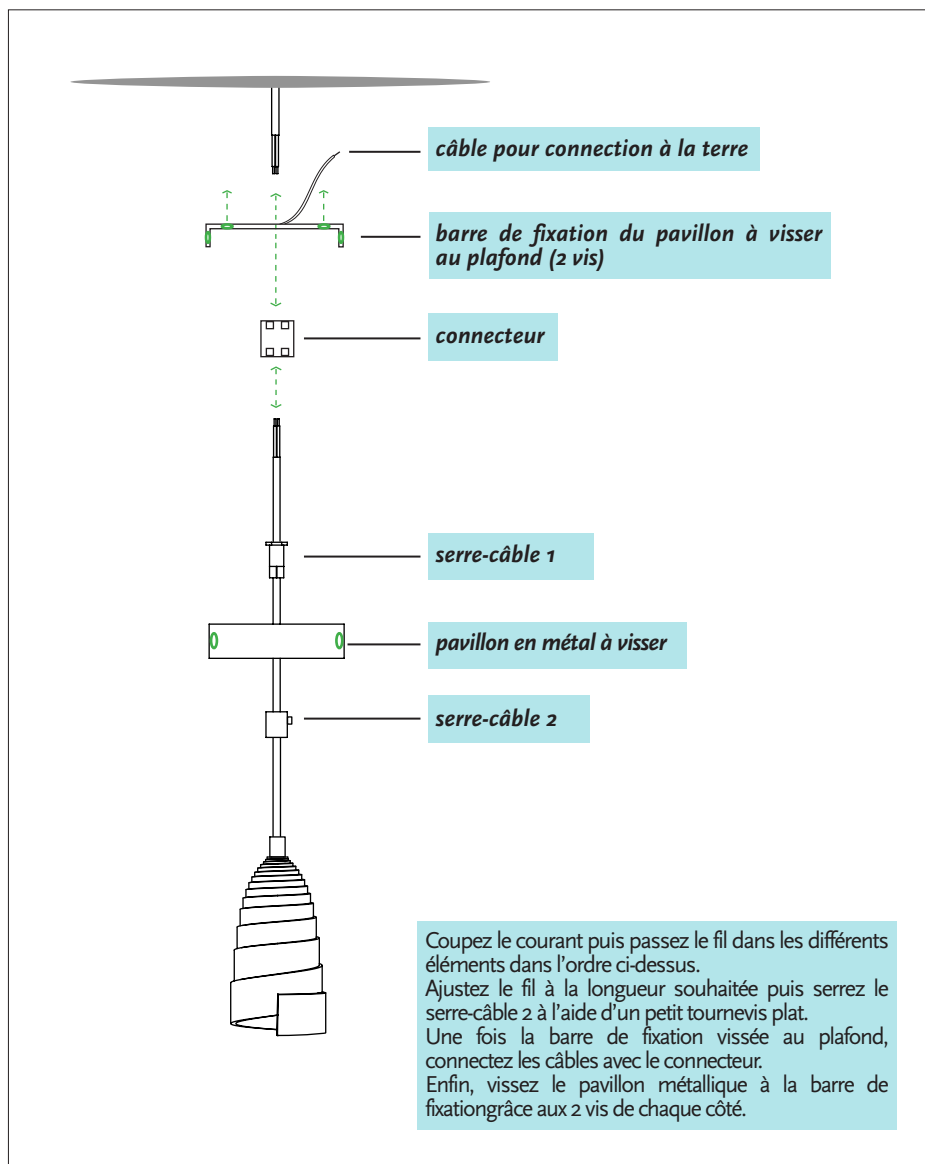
câble pour connection à la terre

barre de fixation du pavillon à visser au plafond (2 vis)

connecteur

serre-câble 1

pavillon en métal à visser

serre-câble 2

Coupez le courant puis passez le fil dans les différents éléments dans l'ordre ci-dessus.
Ajustez le fil à la longueur souhaitée puis serrez le serre-câble 2 à l'aide d'un petit tournevis plat.
Une fois la barre de fixation vissée au plafond, connectez les câbles avec le connecteur.
Enfin, vissez le pavillon métallique à la barre de fixationgrâce aux 2 vis de chaque côté.